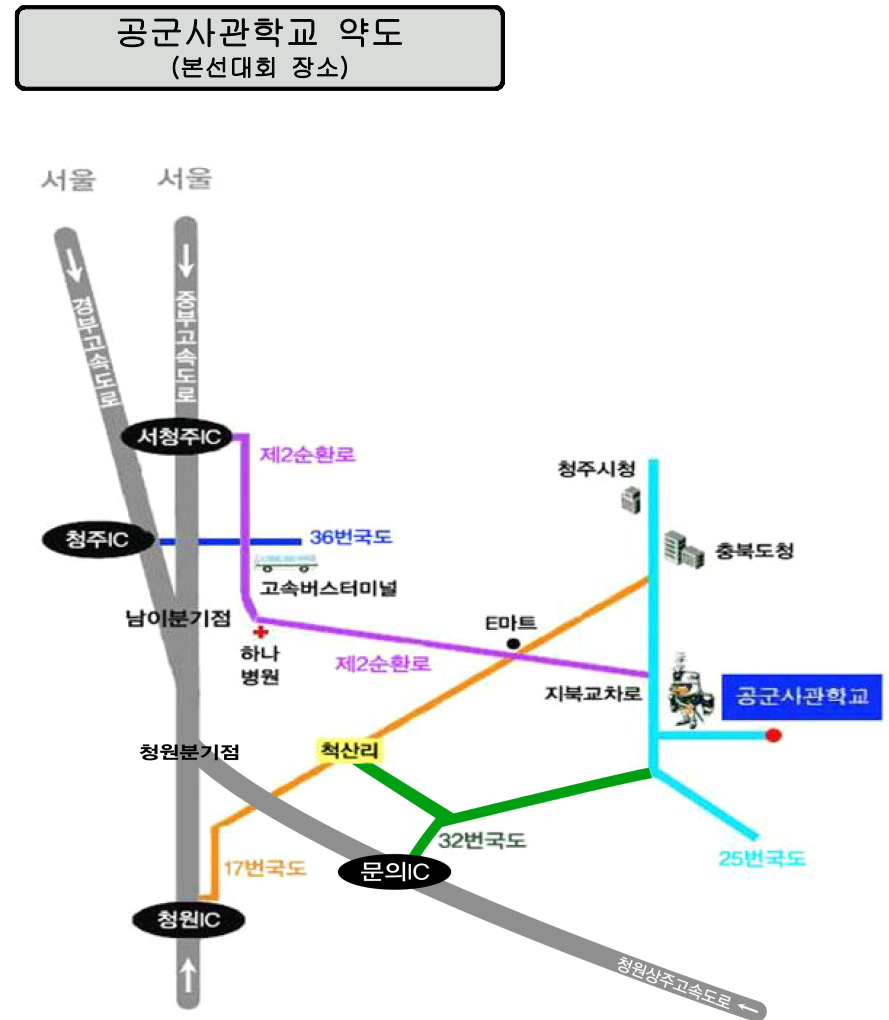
공군사관학교 약도
(본선대회 장소)

서울
서울
경부고속도로
중부고속도로
서청주IC
제2순환로
청주시청
청주IC
36번국도
충북도청
고속버스터미널
남이분기점
E마트
하나
병원
제2순환로
지북교차로
공군사관학교
청원분기점
척산리
32번국도
17번국도
문의IC
25번국도
청원IC
청원상주고속도로